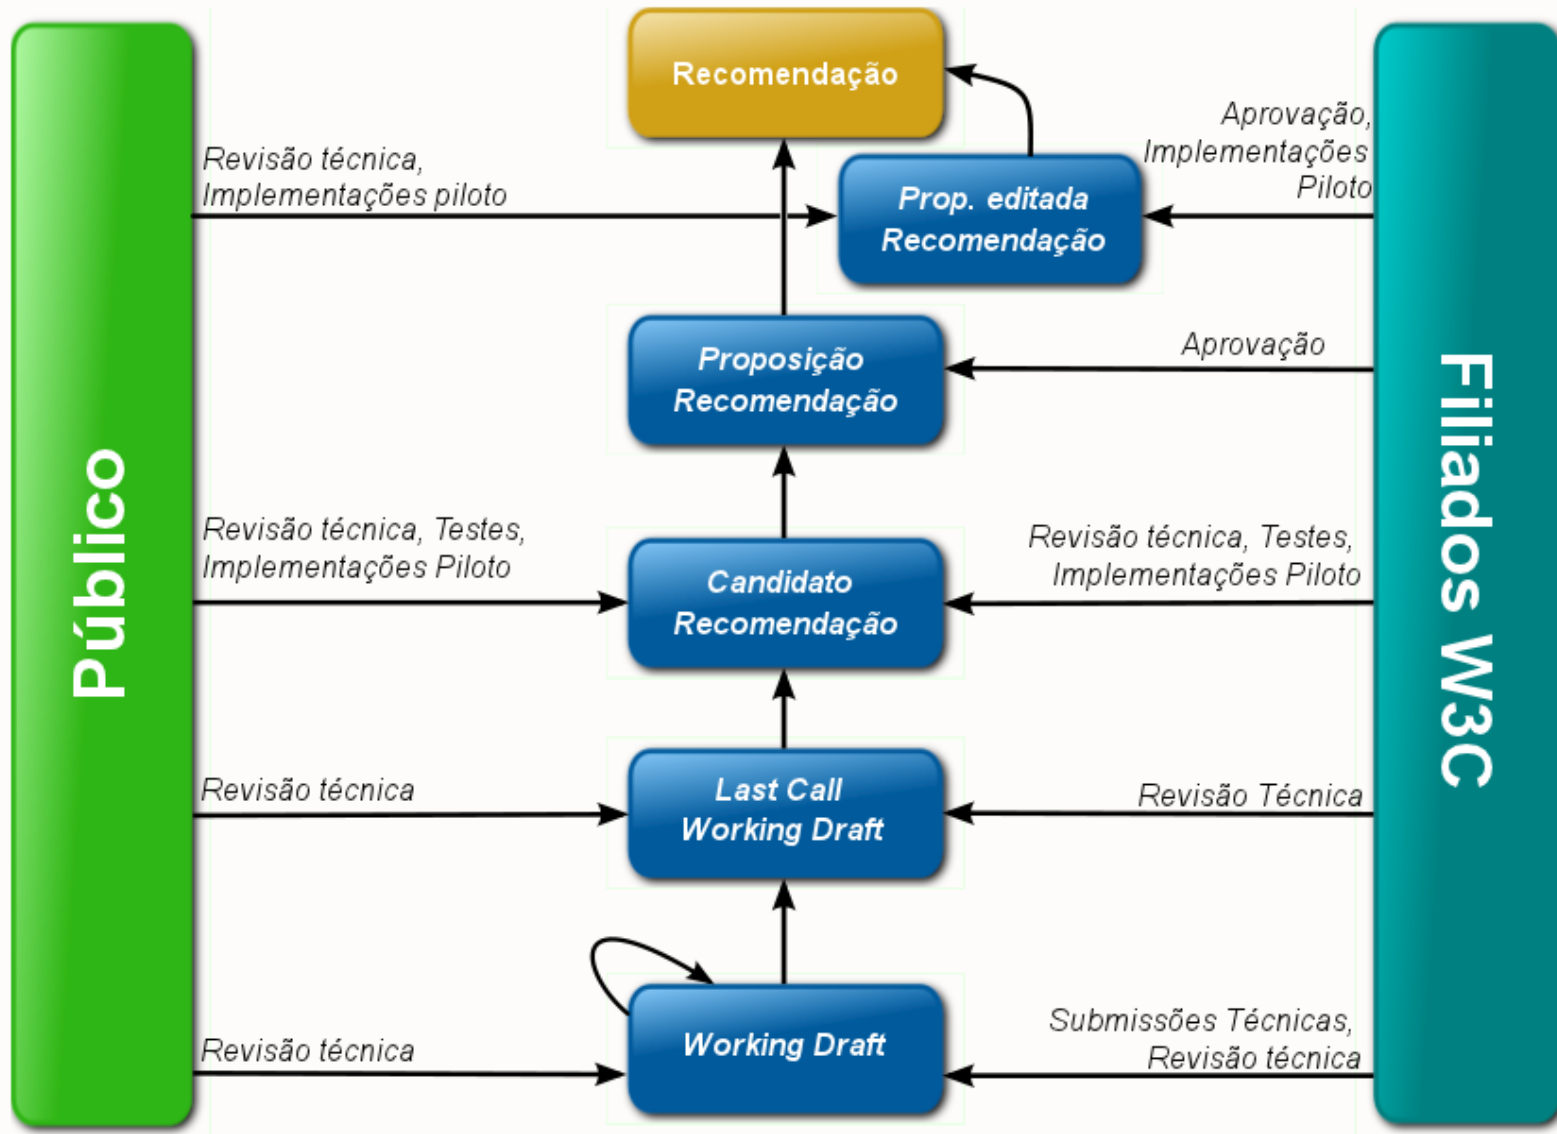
Público

Filiados W3C

Recomendação

Revisão técnica, Implementações piloto

Prop. editada Recomendação

Aprovação, Implementações Piloto

Proposição Recomendação

Aprovação

Revisão técnica, Testes, Implementações Piloto

Candidato Recomendação

Revisão técnica, Testes, Implementações Piloto

Revisão técnica

Last Call Working Draft

Revisão Técnica

Revisão técnica

Working Draft

Submissões Técnicas, Revisão técnica